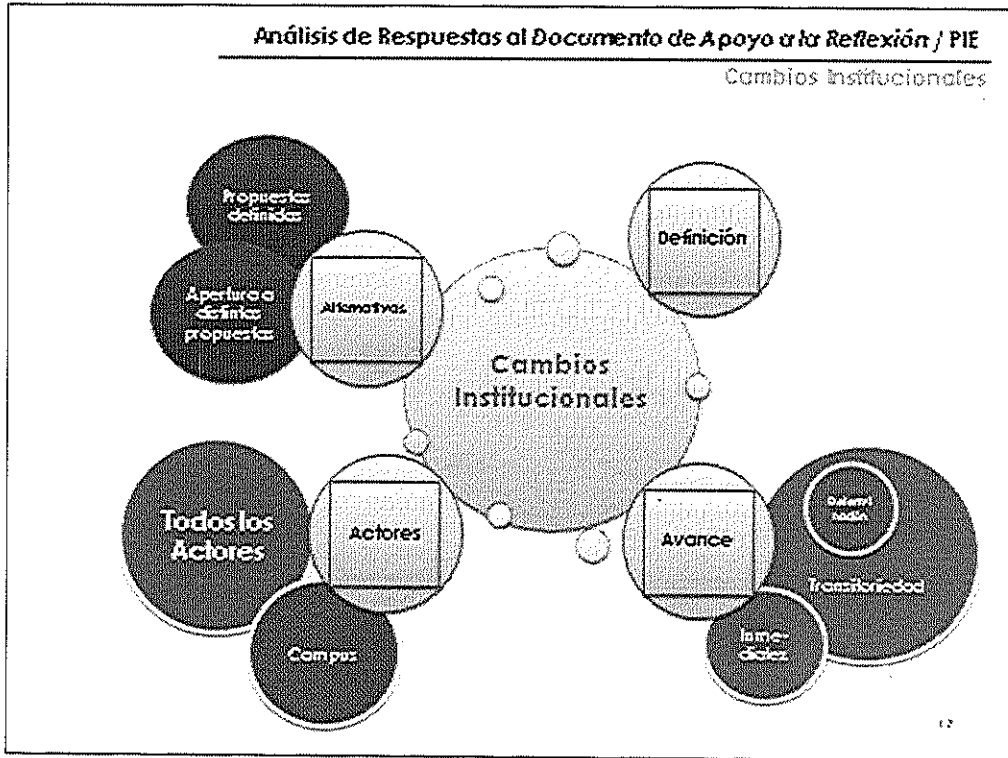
Análisis de Respuestas al Documento de Apoyo a la Reflexión / PIE

Cambios Institucionales

Propuestas definidas

Apertura a definir propuestas

Alternativas

Definición

Cambios Institucionales

Todos los Actores

Actores

Campus

Avance

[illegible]

Transitoriedad

Inme-diatez

12